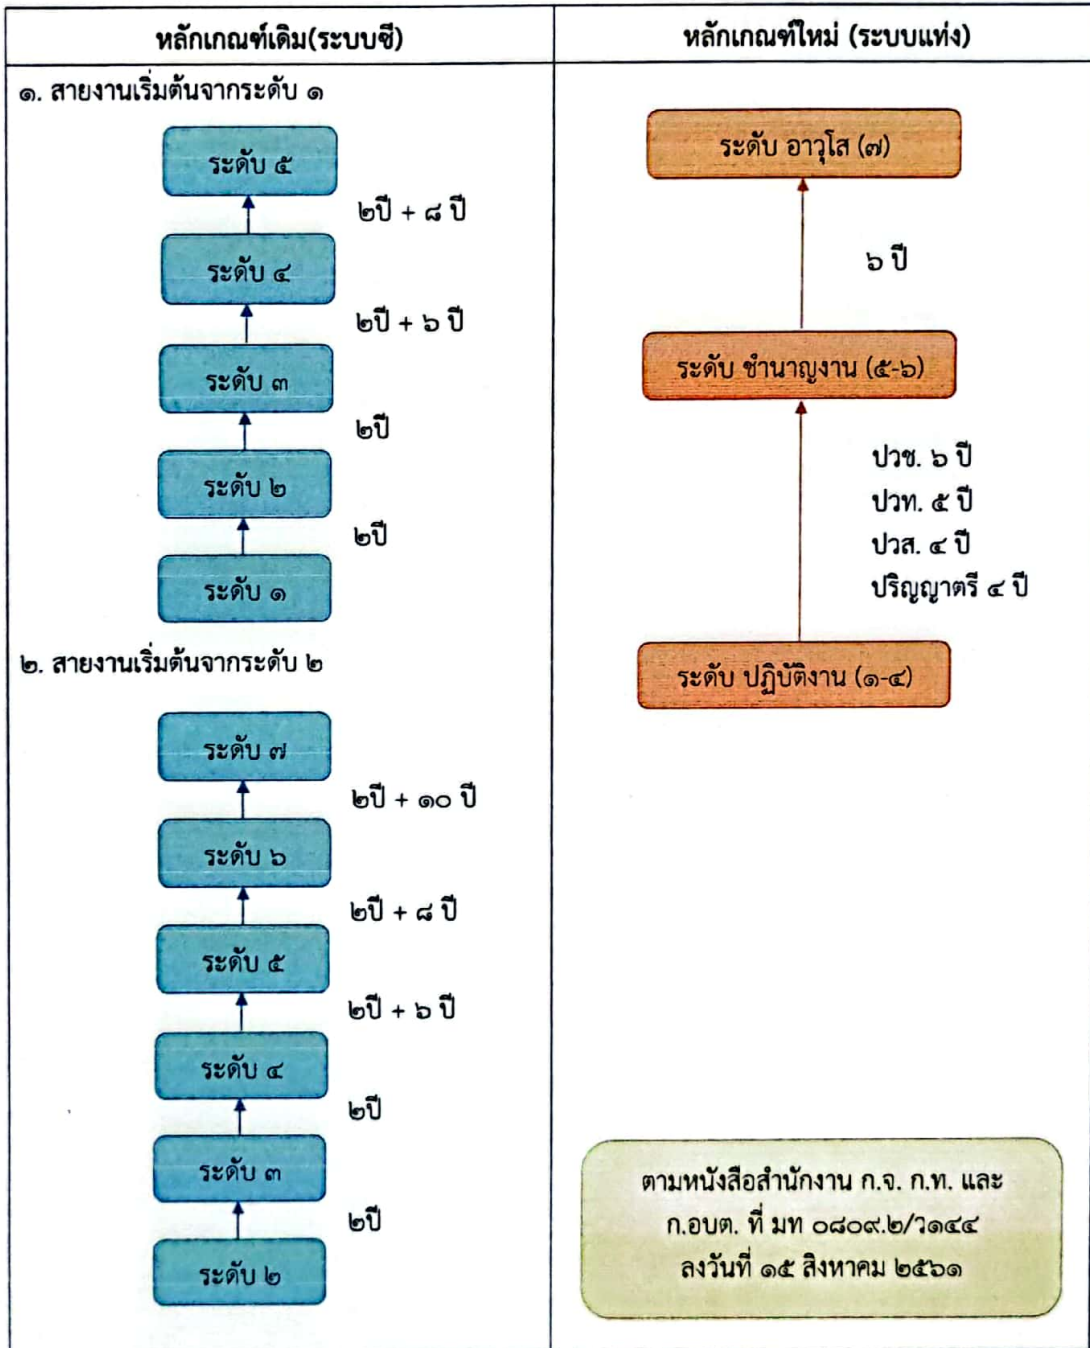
| หลักเกณฑ์เดิม(ระบบซี) | หลักเกณฑ์ใหม่ (ระบบแท่ง) |
|---|---|
| ๑. สายงานเริ่มต้นจากระดับ ๑ | |

ระดับ ๕
๒ปี + ๘ ปี
ระดับ ๔
๒ปี + ๖ ปี
ระดับ ๓
๒ปี
ระดับ ๒
๒ปี
ระดับ ๑

๒. สายงานเริ่มต้นจากระดับ ๒

ระดับ ๗
๒ปี + ๑๐ ปี
ระดับ ๖
๒ปี + ๘ ปี
ระดับ ๕
๒ปี + ๖ ปี
ระดับ ๔
๒ปี
ระดับ ๓
๒ปี
ระดับ ๒

ระดับ อาวุโส (๗)
๖ ปี
ระดับ ชำนาญงาน (๕-๖)
ปวช. ๖ ปี
ปวท. ๕ ปี
ปวส. ๔ ปี
ปริญญาตรี ๔ ปี
ระดับ ปฏิบัติงาน (๑-๔)

ตามหนังสือสำนักงาน ก.จ. ก.ท. และ ก.อบต. ที่ มท ๐๘๐๙.๒/ว๑๔๔ ลงวันที่ ๑๕ สิงหาคม ๒๕๖๑